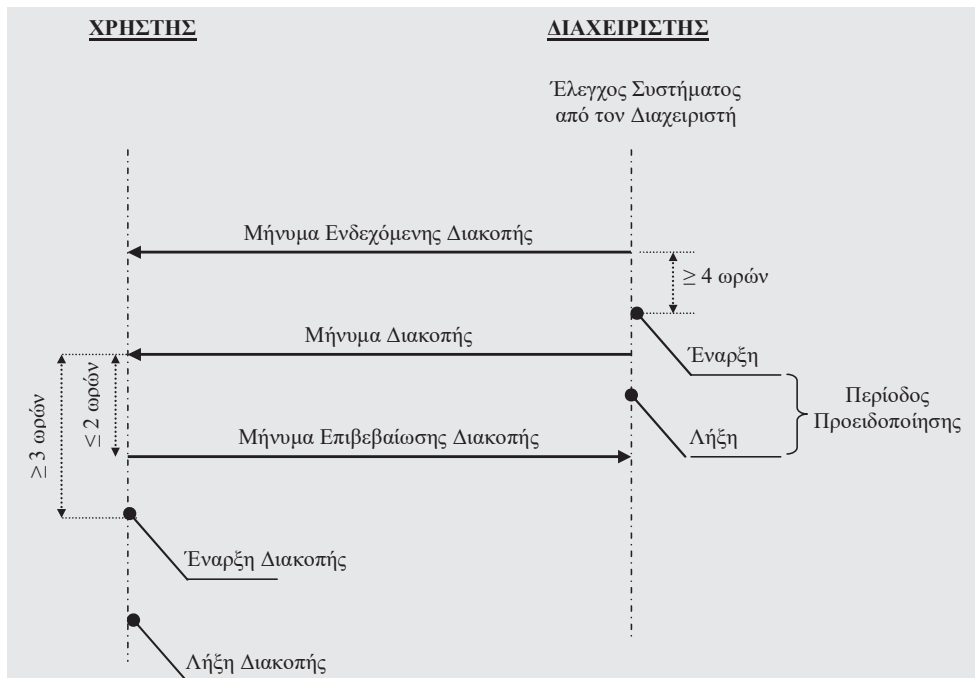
ΧΡΗΣΤΗΣ

ΔΙΑΧΕΙΡΙΣΤΗΣ

Έλεγχος Συστήματος από τον Διαχειριστή

Μήνυμα Ενδεχόμενης Διακοπής

$\geq$ 4 ωρών

Μήνυμα Διακοπής

Έναρξη

$\geq$ 3 ωρών

$\leq$ 2 ωρών

Περίοδος Προειδοποίησης

Μήνυμα Επιβεβαίωσης Διακοπής

Λήξη

Έναρξη Διακοπής

Λήξη Διακοπής